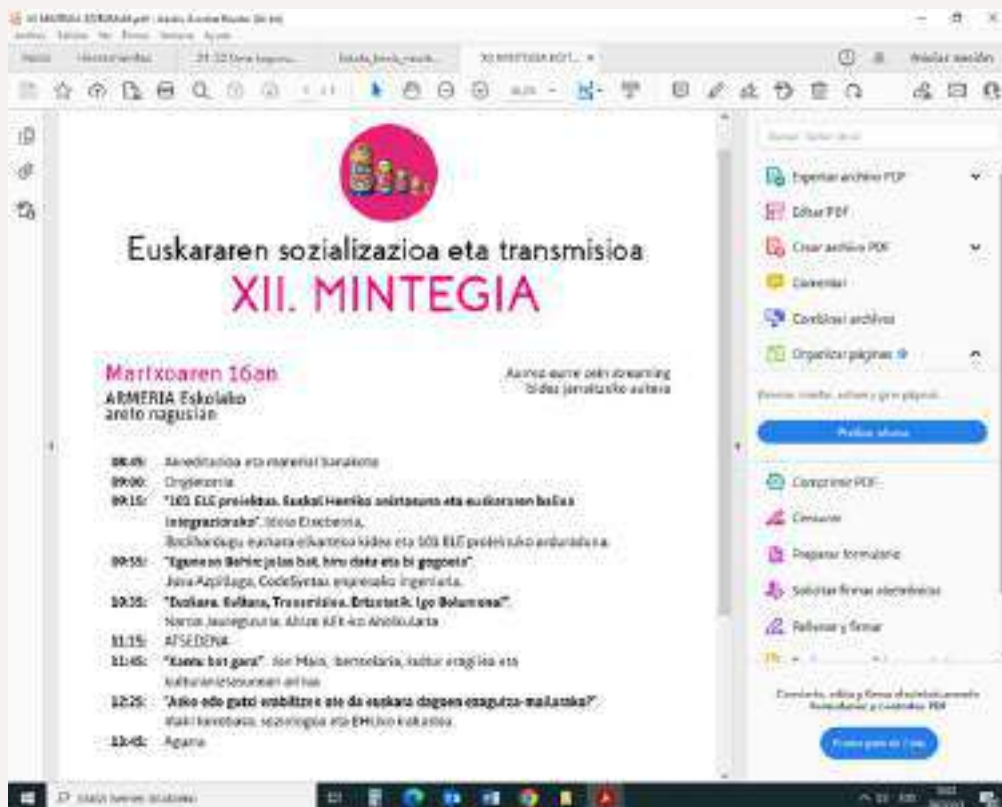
Euskararen sozializazioa eta transmisioa
XII. MINTEGIA

Martxoaren 16an
ARMERIA Eskolako areto nagusian

Aurrez aurre edo streaming bidez jarraitzeko aukera

08:45: Akreditazioa eta materialen banaketa
09:00: Ongietorria
09:15: "101 ELE proiektua. Euskal Herriko aniztasuna eta euskararen balioa integraziorako". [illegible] Etxeberria, Bizikhondogu euskara elkarteko kidea eta 101 ELE proiektuko arduraduna.
09:55: "Eguneon Behin jolas bat, hiru data eta bi gogoeta". Jose Azpillaga, CodeSyntax enpresako ingeniaria.
10:35: "Euskara. Kultura. Transmisioa. Erlaztatik. Igo Bolumena!". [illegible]
11:15: ATSEDENA
11:45: "Kantu bat gara". Jon Maia, bertsolaria, kultur eragilea eta kulturanitzasunean aritua.
12:25: "Asko edo gutxi erabiltzen ote da euskara dagoen ezagutza-mailarako?". Iñaki Iurrebaso, soziologoa eta EHUko kidea.
13:45: Agurra

Exportar archivo PDF
Editar PDF
Crear archivo PDF
Comentar
Combinar archivos
Organizar páginas
Comprimir PDF
Censurar
Preparar formulario
Solicitar firmas electrónicas
Rellenar y firmar
Iniciar sesión